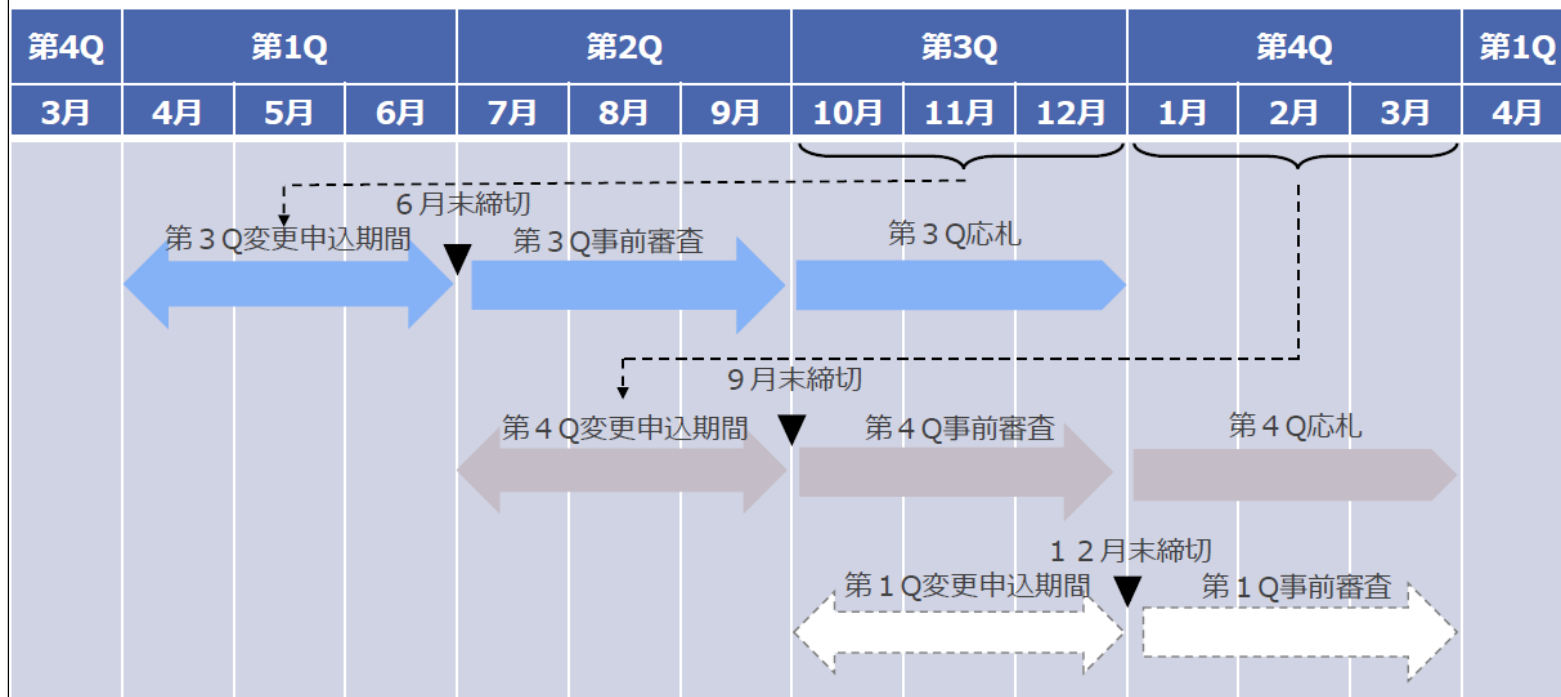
| 第4Q | 第1Q | | | 第2Q | | | 第3Q | | | 第4Q | | | 第1Q |
|---|---|---|---|---|---|---|---|---|---|---|---|---|---|
| 3月 | 4月 | 5月 | 6月 | 7月 | 8月 | 9月 | 10月 | 11月 | 12月 | 1月 | 2月 | 3月 | 4月 |

６月末締切

第３Q変更申込期間

第３Q事前審査

第３Q応札

９月末締切

第４Q変更申込期間

第４Q事前審査

第４Q応札

１２月末締切

第１Q変更申込期間

第１Q事前審査